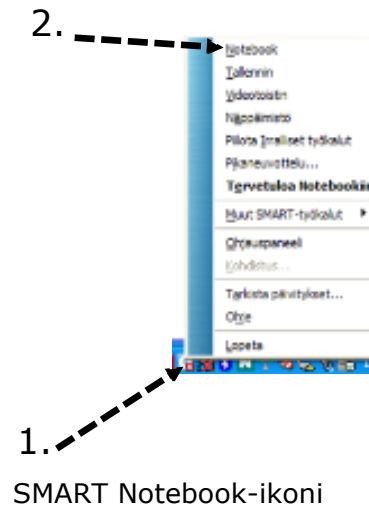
2.

Notebook
Tallennin
Videotoistin
Näppäimistö
Piilota Irralliset työkalut
Pikaneuvottelu...
Tervetuloa Notebookii
Muut SMART-työkalut
Ohjauspaneeli
Kohdistus...
Tarkista päivitykset...
Ohje
Lopeta

1.

SMART Notebook-ikoni